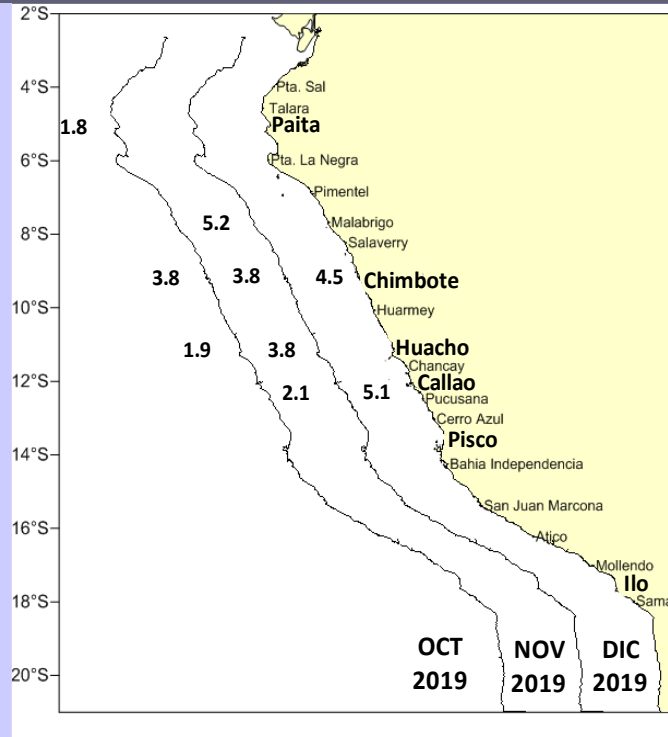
2°S
4°S
6°S
8°S
10°S
12°S
14°S
16°S
18°S
20°S

1.8
5.2
3.8
3.8
4.5
1.9
3.8
2.1
5.1

Pta. Sal
Talara
Paita
Pta. La Negra
Pimentel
Malabrigo
Salaverry
Chimbote
Huarmey
Huacho
Chancay
Callao
Pucusana
Cerro Azul
Pisco
Bahia Independencia
San Juan Marcona
Atico
Mollendo
Ilo
Sama

OCT 2019
NOV 2019
DIC 2019